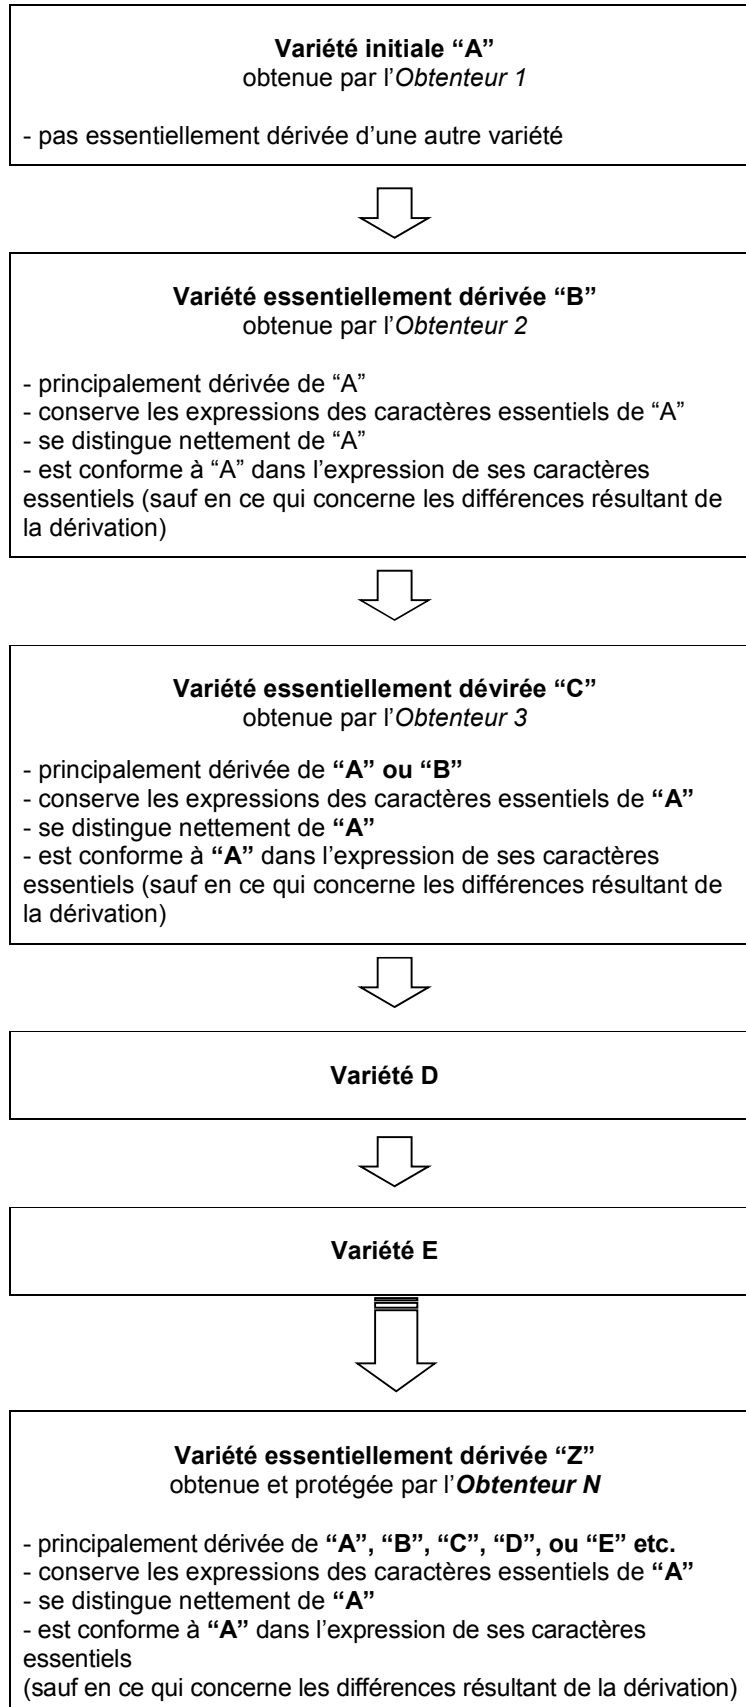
**Variété initiale "A"**
obtenue par l'*Obtenteur 1*

- pas essentiellement dérivée d'une autre variété

**Variété essentiellement dérivée "B"**
obtenue par l'*Obtenteur 2*

- principalement dérivée de "A"
- conserve les expressions des caractères essentiels de "A"
- se distingue nettement de "A"
- est conforme à "A" dans l'expression de ses caractères essentiels (sauf en ce qui concerne les différences résultant de la dérivation)

**Variété essentiellement dévirée "C"**
obtenue par l'*Obtenteur 3*

- principalement dérivée de **"A" ou "B"**
- conserve les expressions des caractères essentiels de **"A"**
- se distingue nettement de **"A"**
- est conforme à **"A"** dans l'expression de ses caractères essentiels (sauf en ce qui concerne les différences résultant de la dérivation)

**Variété D**

**Variété E**

**Variété essentiellement dérivée "Z"**
obtenue et protégée par l'***Obtenteur N***

- principalement dérivée de **"A", "B", "C", "D", ou "E" etc.**
- conserve les expressions des caractères essentiels de **"A"**
- se distingue nettement de **"A"**
- est conforme à **"A"** dans l'expression de ses caractères essentiels
(sauf en ce qui concerne les différences résultant de la dérivation)